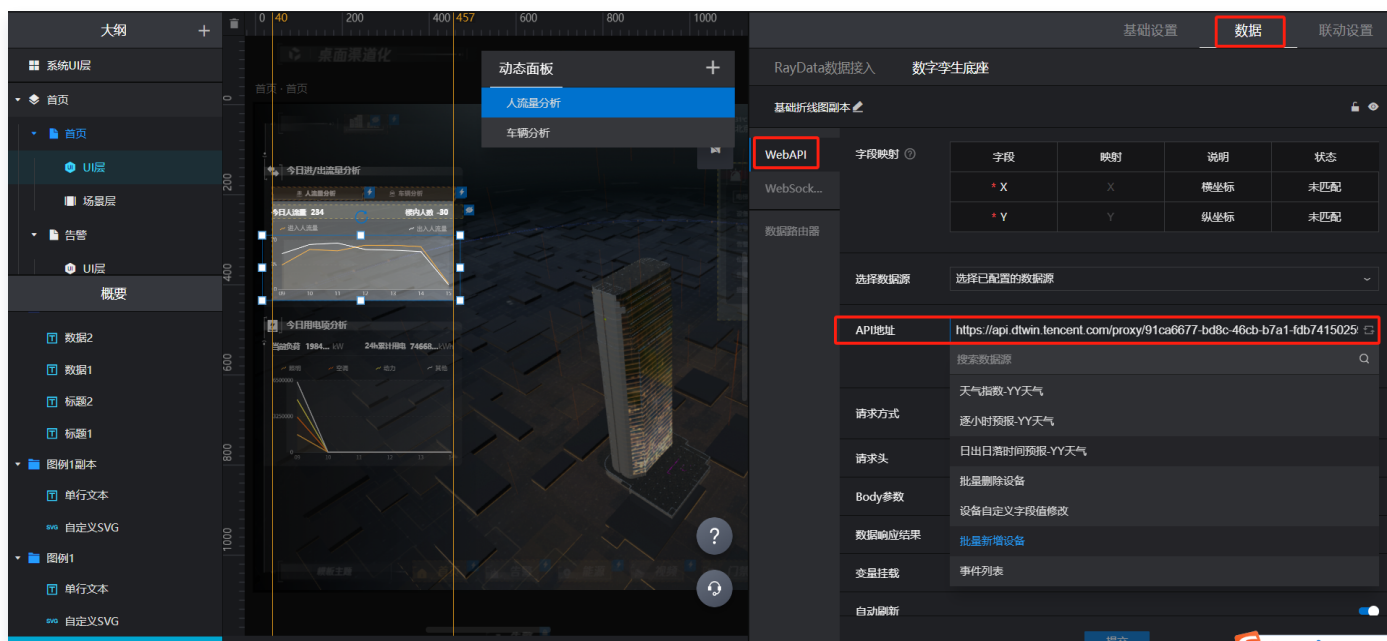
大纲 +

系统UI层

首页

首页

UI层

场景层

告警

UI层

概要

数据2

数据1

标题2

标题1

图例1副本

单行文本

自定义SVG

图例1

单行文本

自定义SVG

0 40 200 400 457 600 800 1000

桌面渠道化

首页 · 首页

动态面板 +

人流量分析

车辆分析

今日进/出流量分析

人流量分析

车辆分析

今日入流量 234

楼内人数 -80

进入人流量

出入人流量

今日用电量分析

当前负荷 1984... kW

24h累计用电 74668... kWh

?

基础设置 数据 联动设置

RayData数据接入 数字孪生底座

基础折线图副本

WebAPI

WebSock...

数据路由器

字段映射

| 字段 | 映射 | 说明 | 状态 |
|---|---|---|---|
| * X | X | 横坐标 | 未匹配 |
| * Y | Y | 纵坐标 | 未匹配 |

选择数据源 选择已配置的数据源

API地址 https://api.dtwin.tencent.com/proxy/91ca6677-bd8c-46cb-b7a1-fdb7415025

搜索数据源

天气指数-YY天气

逐小时预报-YY天气

日出日落时间预报-YY天气

批量删除设备

设备自定义字段值修改

批量新增设备

事件列表

请求方式

请求头

Body参数

数据响应结果

变量挂载

自动刷新